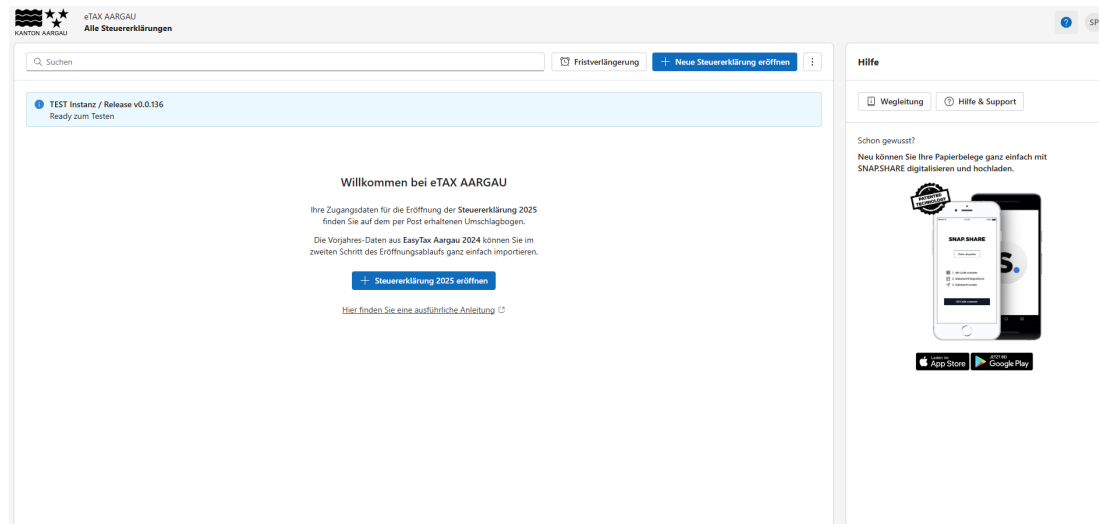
KANTON AARGAU

eTAX AARGAU
Alle Steuererklärungen

SP

Suchen

Fristverlängerung

+ Neue Steuererklärung eröffnen

TEST Instanz / Release v0.0.136
Ready zum Testen

Willkommen bei eTAX AARGAU

Ihre Zugangsdaten für die Eröffnung der Steuererklärung 2025 finden Sie auf dem per Post erhaltenen Umschlagbogen.

Die Vorjahres-Daten aus EasyTax Aargau 2024 können Sie im zweiten Schritt des Eröffnungsablaufs ganz einfach importieren.

+ Steuererklärung 2025 eröffnen

Hier finden Sie eine ausführliche Anleitung

Hilfe

Wegleitung

Hilfe & Support

Schon gewusst?

Neu können Sie Ihre Papierbelege ganz einfach mit SNAP.SHARE digitalisieren und hochladen.

PATENTED TECHNOLOGY

SNAP.SHARE

App Store

Google Play